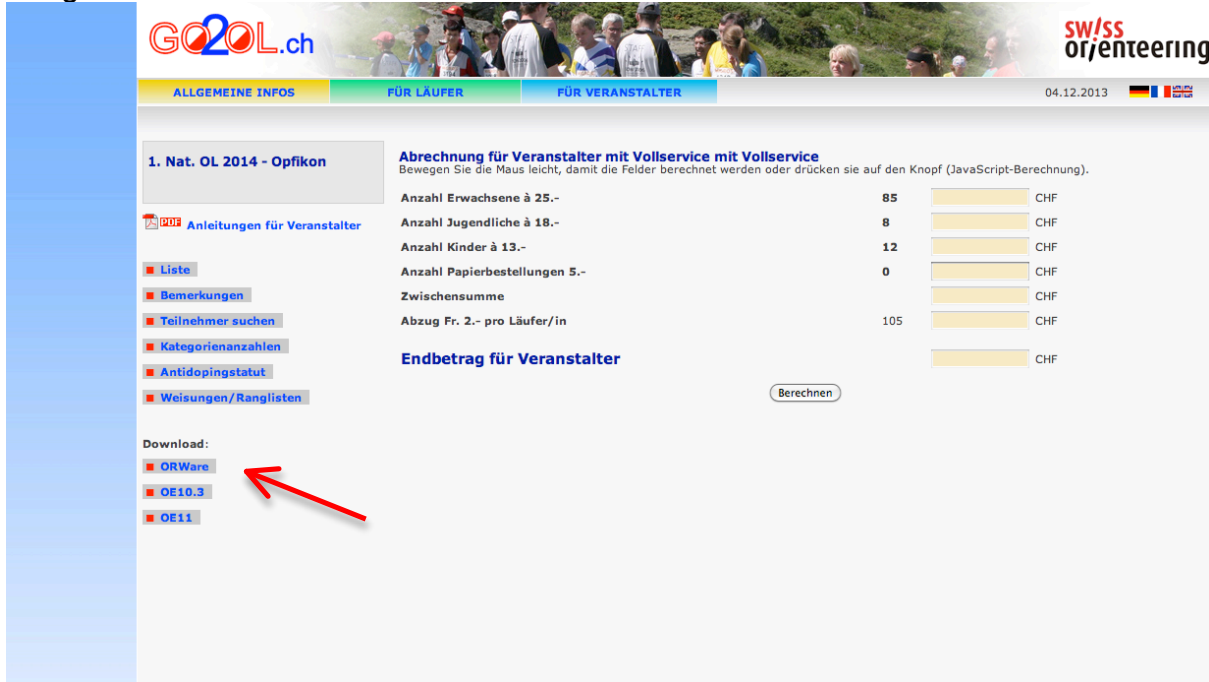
GO2OL.ch

swiss orienteering

ALLGEMEINE INFOS | FÜR LÄUFER | FÜR VERANSTALTER

04.12.2013

1. Nat. OL 2014 - Opfikon

PDF Anleitungen für Veranstalter

Liste
Bemerkungen
Teilnehmer suchen
Kategorienanzahlen
Antidopingstatut
Weisungen/Ranglisten

Download:
ORWare
OE10.3
OE11

Abrechnung für Veranstalter mit Vollservice mit Vollservice
Bewegen Sie die Maus leicht, damit die Felder berechnet werden oder drücken sie auf den Knopf (JavaScript-Berechnung).

| | | |
|---|---|---|
| Anzahl Erwachsene à 25.- | 85 | CHF |
| Anzahl Jugendliche à 18.- | 8 | CHF |
| Anzahl Kinder à 13.- | 12 | CHF |
| Anzahl Papierbestellungen 5.- | 0 | CHF |
| Zwischensumme | | CHF |
| Abzug Fr. 2.- pro Läufer/in | 105 | CHF |
| Endbetrag für Veranstalter | | CHF |

Berechnen